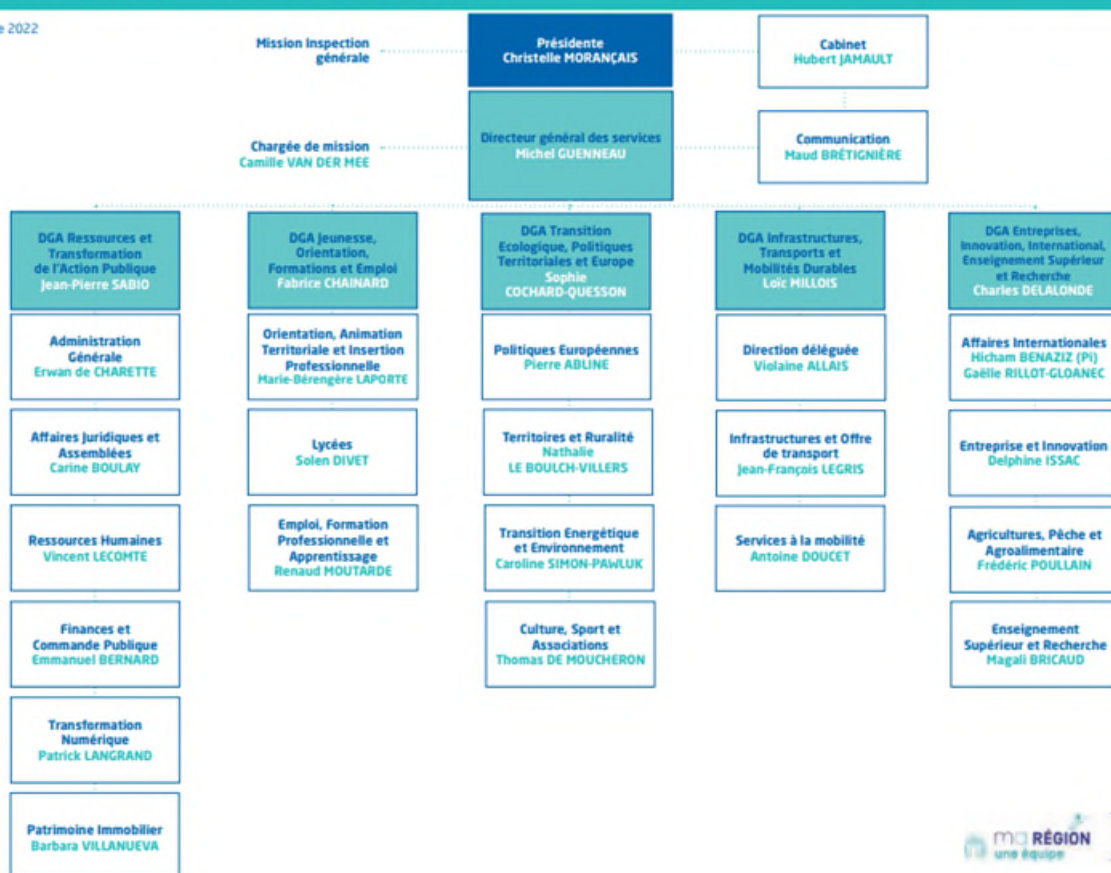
e 2022

Mission Inspection générale

Présidente
Christelle MORANÇAIS

Cabinet
Hubert JAMAULT

Chargée de mission
Camille VAN DER MEE

Directeur général des services
Michel GUENNEAU

Communication
Maud BRÉTIGNIÈRE

DGA Ressources et Transformation de l'Action Publique
Jean-Pierre SABIO

DGA Jeunesse, Orientation, Formations et Emploi
Fabrice CHAINARD

DGA Transition Ecologique, Politiques Territoriales et Europe
Sophie COCHARD-QUESSON

DGA Infrastructures, Transports et Mobilités Durables
Loïc MILLOIS

DGA Entreprises, Innovation, International, Enseignement Supérieur et Recherche
Charles DELALONDE

Administration Générale
Erwan de CHARETTE

Affaires Juridiques et Assemblées
Carine BOULAY

Ressources Humaines
Vincent LECOMTE

Finances et Commande Publique
Emmanuel BERNARD

Transformation Numérique
Patrick LANGRAND

Patrimoine Immobilier
Barbara VILLANUEVA

Orientation, Animation Territoriale et Insertion Professionnelle
Marie-Bérengère LAPORTE

Lycées
Solen DIVET

Emploi, Formation Professionnelle et Apprentissage
Renaud MOUTARDE

Politiques Européennes
Pierre ABLINE

Territoires et Ruralité
Nathalie LE BOULCH-VILLERS

Transition Energétique et Environnement
Caroline SIMON-PAWLUK

Culture, Sport et Associations
Thomas DE MOUCHERON

Direction déléguée
Violaine ALLAIS

Infrastructures et Offre de transport
Jean-François LEGRIS

Services à la mobilité
Antoine DOUCET

Affaires Internationales
Hicham BENAZIZ (Pi)
Gaëlle RILLOT-GLOANEC

Entreprise et Innovation
Delphine ISSAC

Agricultures, Pêche et Agroalimentaire
Frédéric POULLAIN

Enseignement Supérieur et Recherche
Magali BRICAUD

ma RÉGION
une équipe